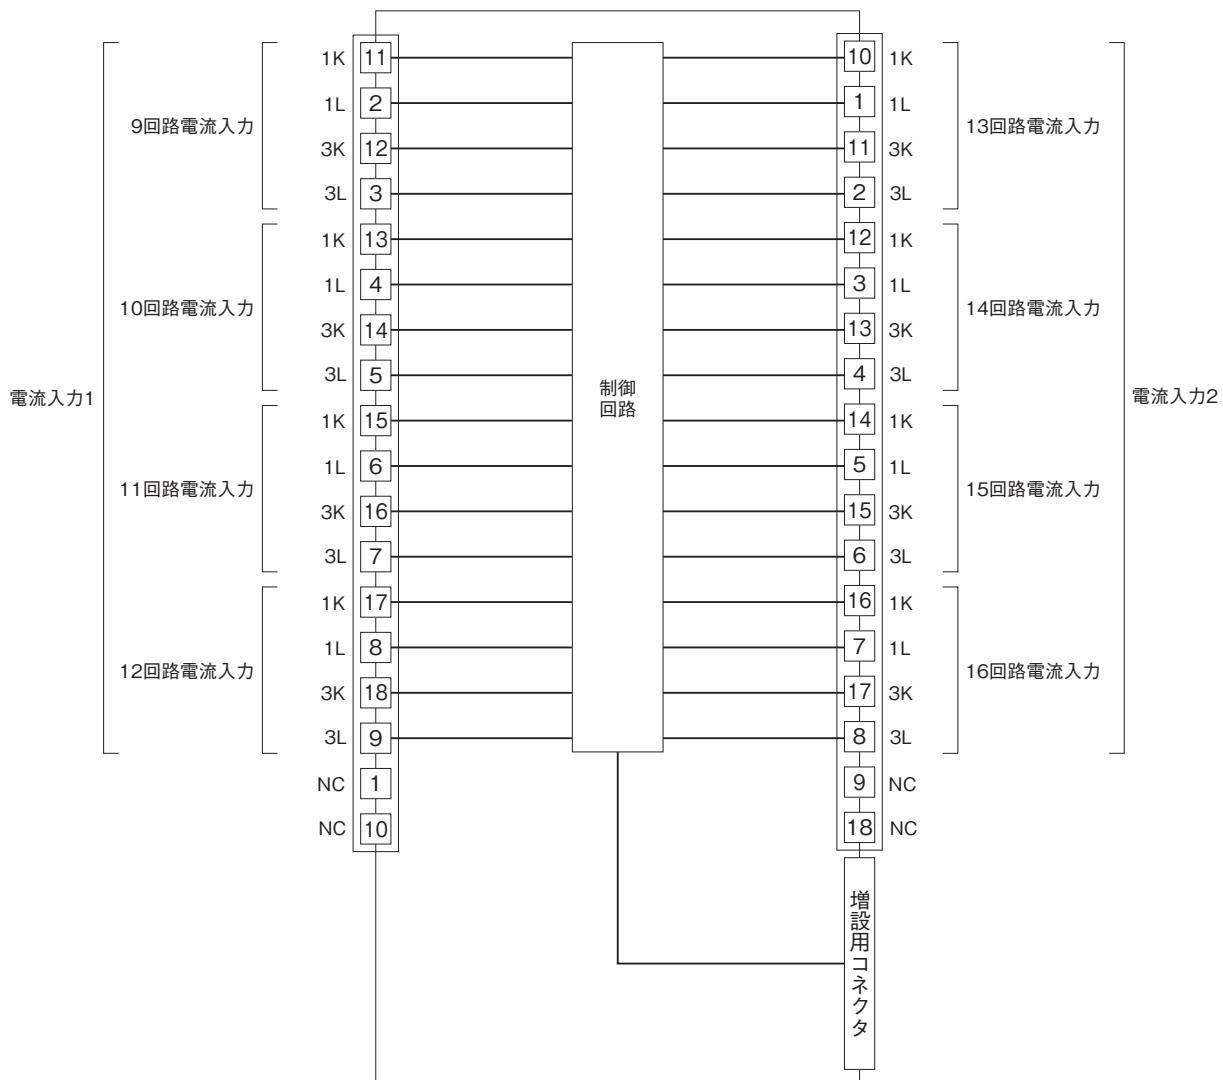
電流入力1

9回路電流入力
1K 11
1L 2
3K 12
3L 3

10回路電流入力
1K 13
1L 4
3K 14
3L 5

11回路電流入力
1K 15
1L 6
3K 16
3L 7

12回路電流入力
1K 17
1L 8
3K 18
3L 9

NC 1
NC 10

制御
回路

10 1K
1 1L
11 3K
2 3L
13回路電流入力

12 1K
3 1L
13 3K
4 3L
14回路電流入力

14 1K
5 1L
15 3K
6 3L
15回路電流入力

16 1K
7 1L
17 3K
8 3L
16回路電流入力

9 NC
18 NC

電流入力2

増設用コネクタ